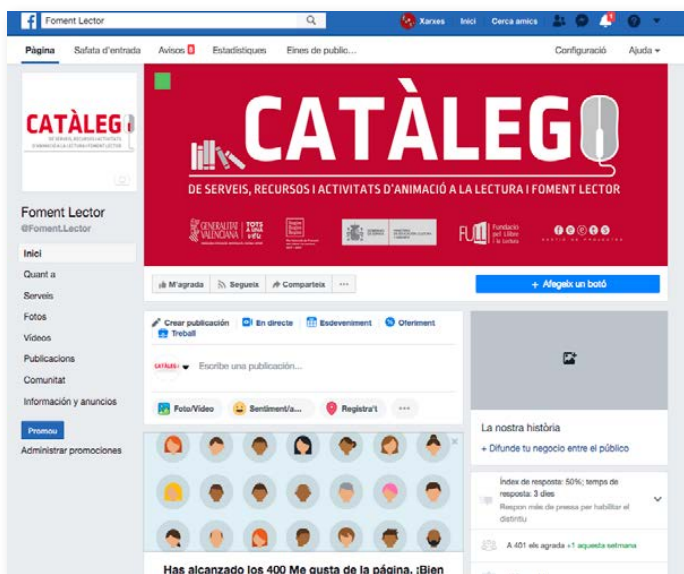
Foment Lector

Xarxes Inici Cerca amics

Pàgina Safata d'entrada Avisos 8 Estadístiques Eines de public... Configuració Ajuda

CATÀLEG

DE SERVEIS, RECURSOS I ACTIVITATS D'ANIMACIÓ A LA LECTURA I FOMENT LECTOR

CATÀLEG

DE SERVEIS, RECURSOS I ACTIVITATS D'ANIMACIÓ A LA LECTURA I FOMENT LECTOR

GENERALITAT VALENCIANA TOTS A UNA VEU

FUL Fundació pel Llibre i la Lectura

Foment Lector
@Foment.Lector

Inici
Quant a
Serveis
Fotos
Vídeos
Publicacions
Comunitat
Información y anuncios

Promou
Administrar promociones

M'agrada Segueix Comparteix ...

+ Afegeix un botó

Crear publicación En directe Esdeveniment Oferiment Treball

Escriu una publicació...

Foto/Vídeo Sentiment/a... Registra't ...

La nostra història

+ Difunde tu negocio entre el público

Índex de resposta: 50%; temps de resposta: 3 dies
Respon més de pressa per habilitar el distintiu

A 401 els agrada +1 aquesta setmana

Has alcanzado los 400 Me gusta de la página. ¡Bien